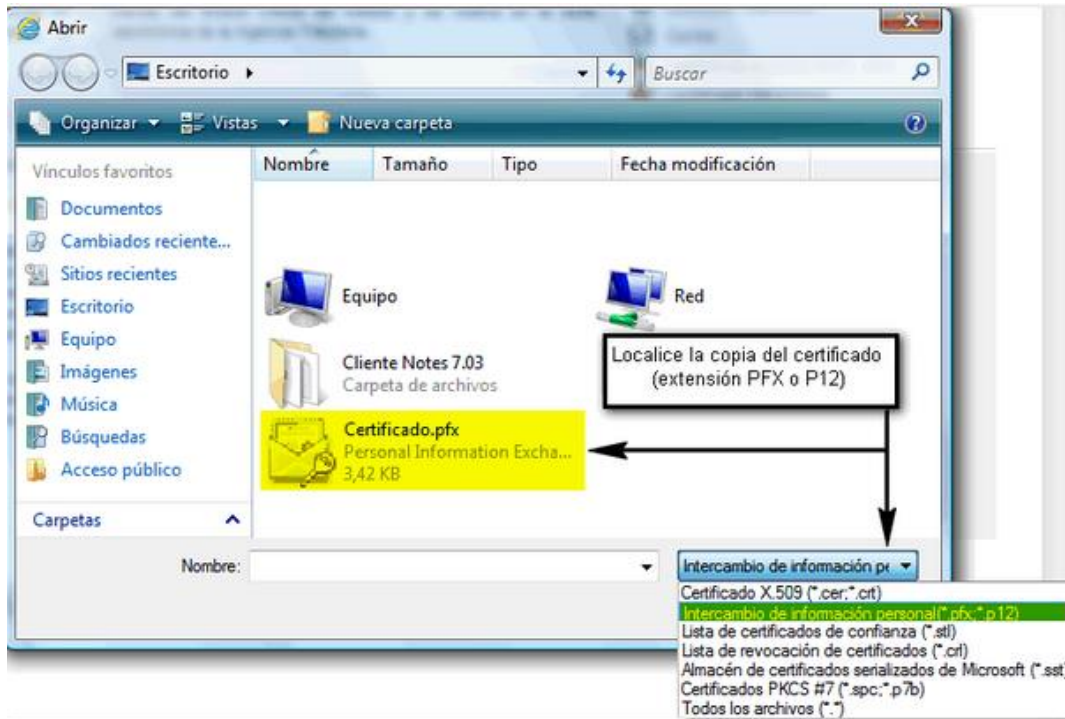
Abrir

Escritorio ▸

Buscar

Organizar ▾ Vistas ▾ Nueva carpeta

Vínculos favoritos

Documentos
Cambiados reciente...
Sitios recientes
Escritorio
Equipo
Imágenes
Música
Búsquedas
Acceso público

Carpetas

| Nombre | Tamaño | Tipo | Fecha modificación |
|---|---|---|---|

Equipo

Red

Cliente Notes 7.03
Carpeta de archivos

Localice la copia del certificado (extensión PFX o P12)

Certificado.pfx
Personal Information Excha...
3,42 KB

Nombre:

Intercambio de información pe ▾

Certificado X.509 (*.cer;*.crt)
Intercambio de información personal(*.pfx;*.p12)
Lista de certificados de confianza (*.stl)
Lista de revocación de certificados (*.crl)
Almacén de certificados serializados de Microsoft (*.sst)
Certificados PKCS #7 (*.spc;*.p7b)
Todos los archivos (*.*)